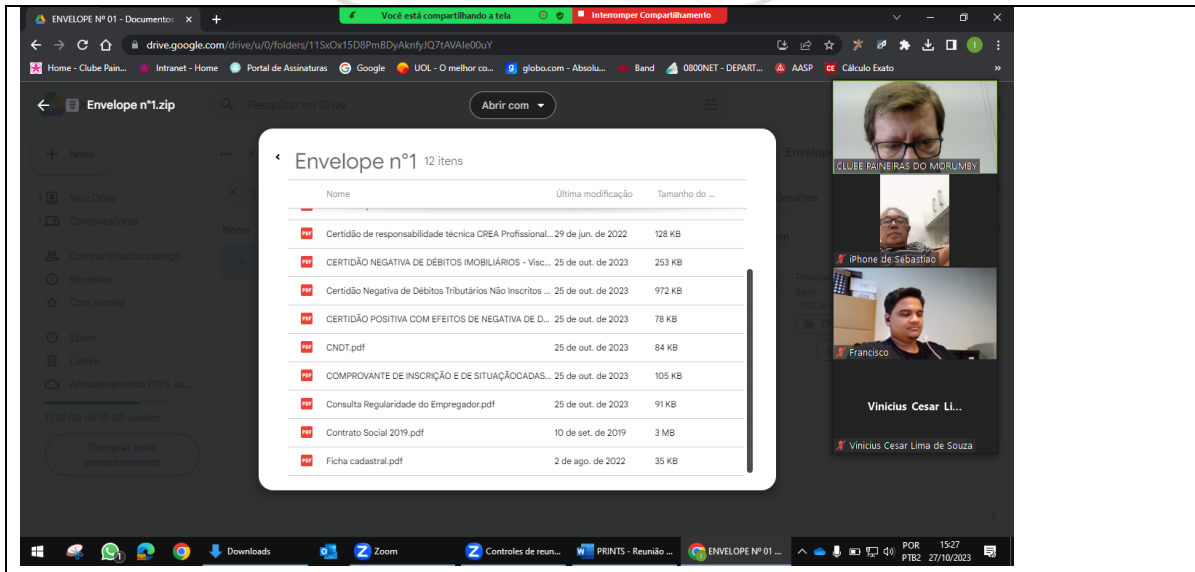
ENVELOPE Nº 01 - Documentos ×
+
Você está compartilhando a tela
Interromper Compartilhamento
drive.google.com/drive/u/0/folders/11SxOx15D8PmBDyAknfyJQ7tAVAIe00uY
Home - Clube Pain... Intranet - Home Portal de Assinaturas Google UOL - O melhor co... globo.com - Absolu... Band 0800NET - DEPART... AASP Cálculo Exato

Envelope n°1.zip
Pesquisar no Drive
Abrir com
Novo
Meu Drive
Computadores
Compartilhados comigo
Recentes
Com estrela
Spam
Lixeira
Armazenamento (78% us...
11,92 GB de 15 GB usados
Comprar mais armazenamento

Envelope n°1 12 itens

| Nome | Última modificação | Tamanho do ... |
|---|---|---|
| Certidão de responsabilidade técnica CREA Profissional... | 29 de jun. de 2022 | 128 KB |
| CERTIDÃO NEGATIVA DE DÉBITOS IMOBILIÁRIOS - Visc... | 25 de out. de 2023 | 253 KB |
| Certidão Negativa de Débitos Tributários Não Inscritos ... | 25 de out. de 2023 | 972 KB |
| CERTIDÃO POSITIVA COM EFEITOS DE NEGATIVA DE D... | 25 de out. de 2023 | 78 KB |
| CNDT.pdf | 25 de out. de 2023 | 84 KB |
| COMPROVANTE DE INSCRIÇÃO E DE SITUAÇÃOCADAS... | 25 de out. de 2023 | 105 KB |
| Consulta Regularidade do Empregador.pdf | 25 de out. de 2023 | 91 KB |
| Contrato Social 2019.pdf | 10 de set. de 2019 | 3 MB |
| Ficha cadastral.pdf | 2 de ago. de 2022 | 35 KB |

Envelop
Detalhes

CLUBE PAINEIRAS DO MORUMBY
iPhone de Sebastiao
Francisco
Vinicius Cesar Li...
Vinicius Cesar Lima de Souza

Downloads
Zoom
Controles de reun...
PRINTS - Reunião ...
ENVELOPE Nº 01 ...
POR PTB2
15:27 27/10/2023